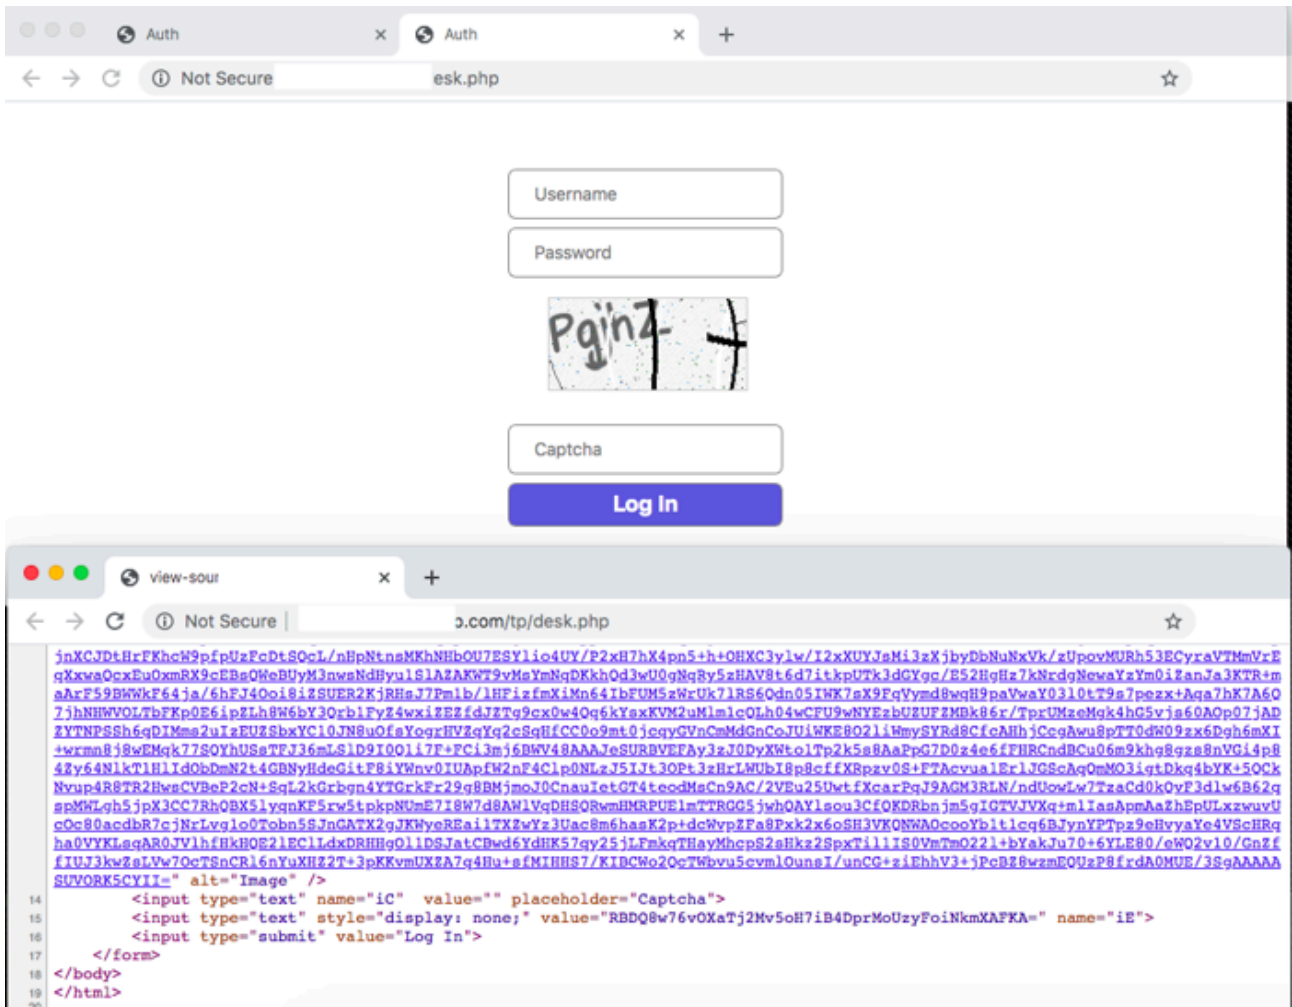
Auth ×
Auth ×
+
Not Secure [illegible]esk.php

Username
Password
Pqin7 +
Captcha
Log In

view-sour ×
+
Not Secure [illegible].com/tp/desk.php

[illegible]
SUVORK5CYII=" alt="Image" />
14 <input type="text" name="iC" value="" placeholder="Captcha">
15 <input type="text" style="display: none;" value="RBDQ8w76vOXaTj2Mv5oH7iB4DprMoUzyFoiNkmXAFKA=" name="iE">
16 <input type="submit" value="Log In">
17 </form>
18 </body>
19 </html>